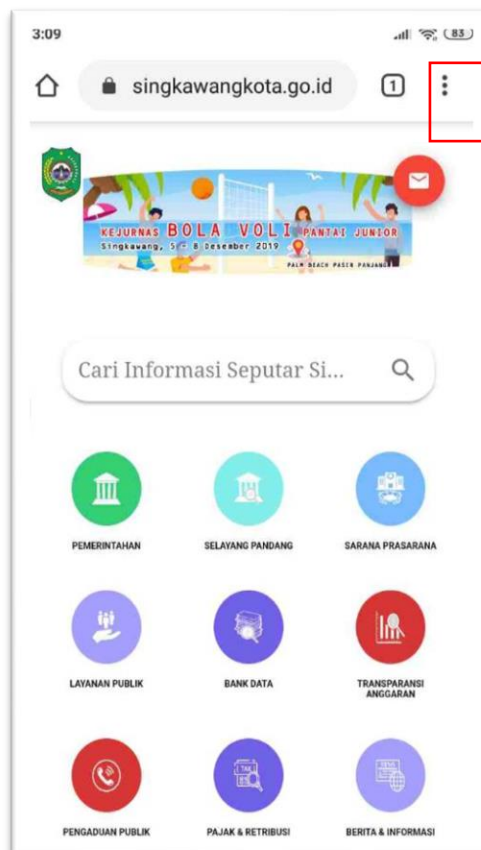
3:09

83

singkawangkota.go.id

1

KEJURNAS BOLA VOLI PANTAI JUNIOR
Singkawang, 5 - 8 Desember 2019
PALM BEACH PASIR PANJANG

Cari Informasi Seputar Si...

PEMERINTAHAN

SELAYANG PANDANG

SARANA PRASARANA

LAYANAN PUBLIK

BANK DATA

TRANSPARANSI ANGGARAN

PENGADUAN PUBLIK

PAJAK & RETRIBUSI

BERITA & INFORMASI